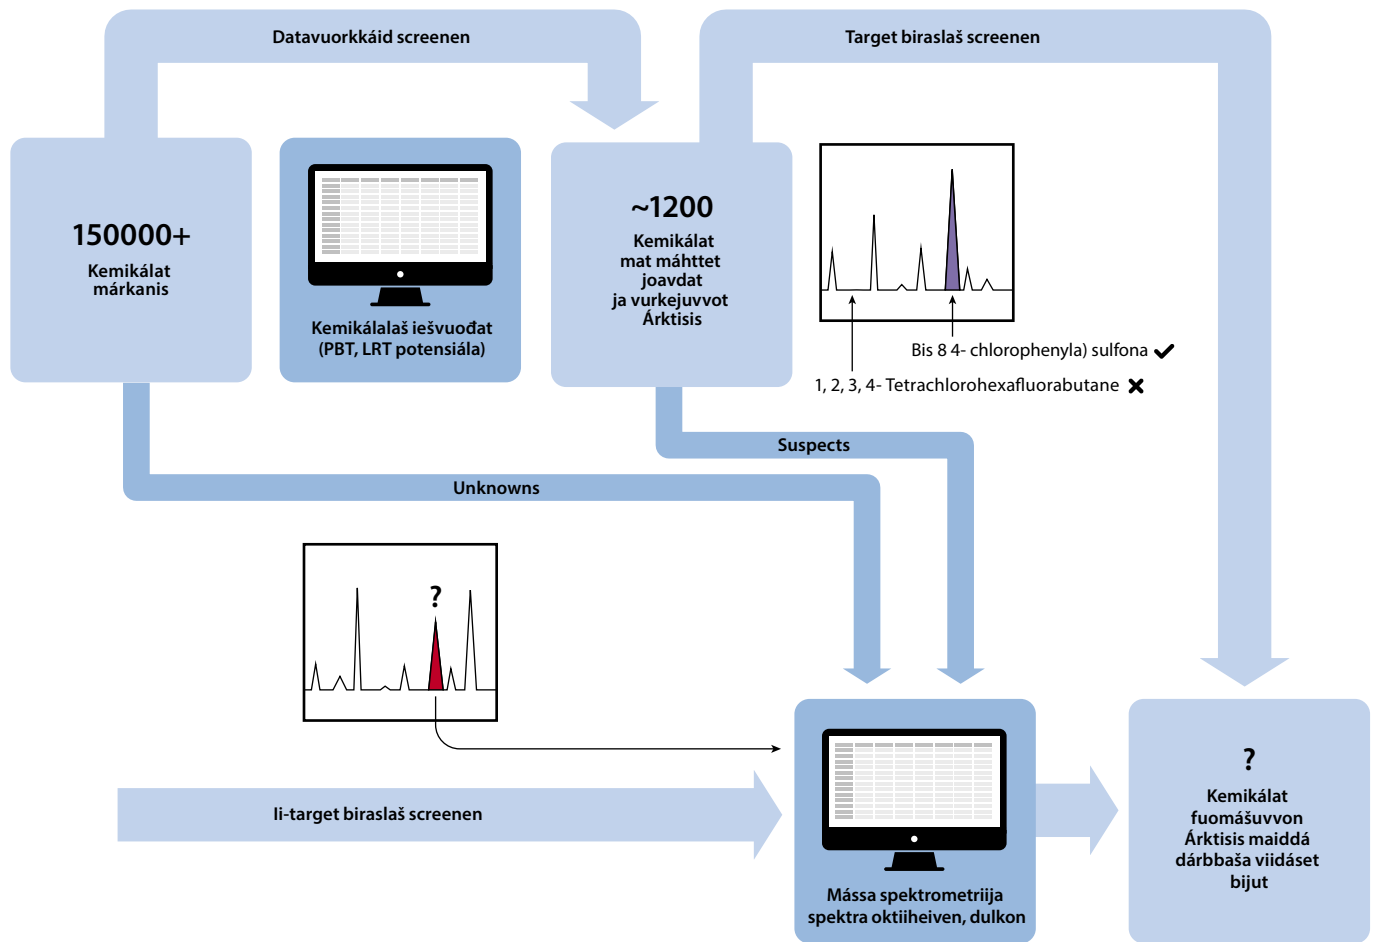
Datavuorkkáid screenen

Target biraslaš screenen

150000+
Kemikálat márkanis

Kemikálalaš iešvuođat (PBT, LRT potensiála)

~1200
Kemikálat mat máhttet joavdat ja vurkejuvvot Árktisis

Bis 8 4- chlorophenyla) sulfona ✔

1, 2, 3, 4- Tetrachlorohexafluorabutane ✖

Suspects

Unknowns

?

Ii-target biraslaš screenen

Mássa spektrometriija spektra oktiiheiven, dulkon

?
Kemikálat fuomášuvvon Árktisis maiddá dárbbaša viidáset bijut